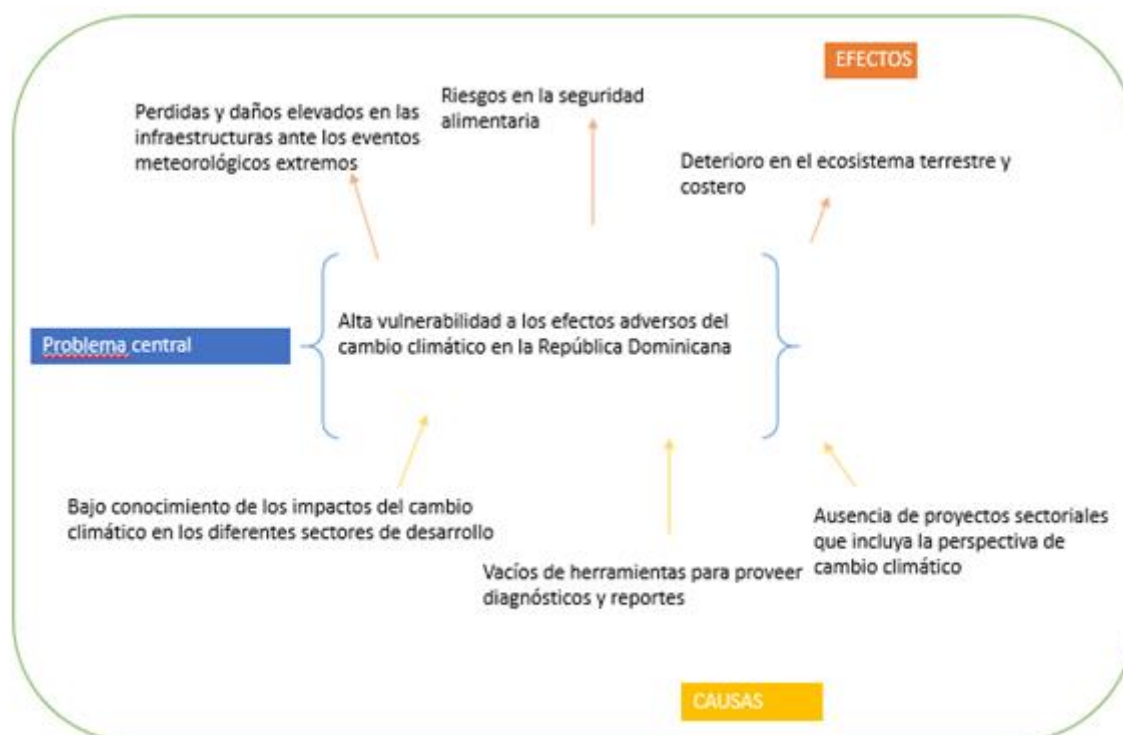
EFECTOS

Perdidas y daños elevados en las infraestructuras ante los eventos meteorológicos extremos

Riesgos en la seguridad alimentaria

Deterioro en el ecosistema terrestre y costero

Problema central

Alta vulnerabilidad a los efectos adversos del cambio climático en la República Dominicana

Bajo conocimiento de los impactos del cambio climático en los diferentes sectores de desarrollo

Vacíos de herramientas para proveer diagnósticos y reportes

Ausencia de proyectos sectoriales que incluya la perspectiva de cambio climático

CAUSAS